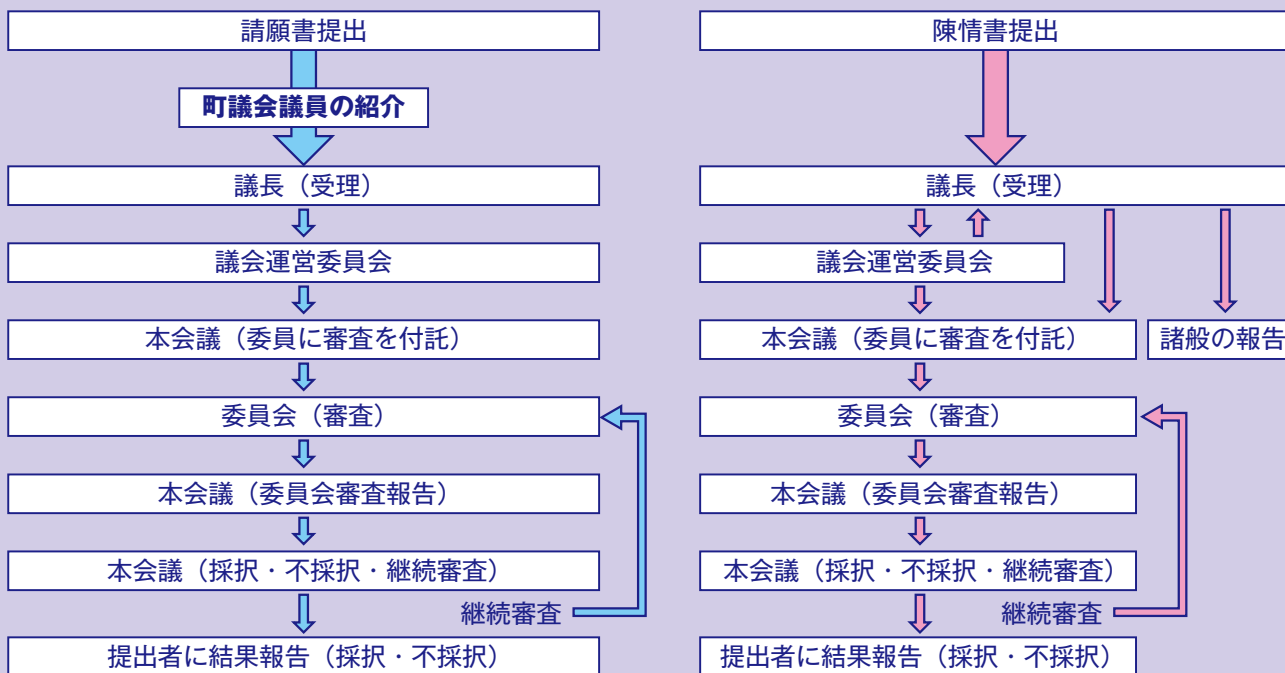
請願書提出

町議会議員の紹介

議長（受理）

議会運営委員会

本会議（委員に審査を付託）

委員会（審査）

本会議（委員会審査報告）

本会議（採択・不採択・継続審査）

継続審査

提出者に結果報告（採択・不採択）

陳情書提出

議長（受理）

議会運営委員会

本会議（委員に審査を付託）

諸般の報告

委員会（審査）

本会議（委員会審査報告）

本会議（採択・不採択・継続審査）

継続審査

提出者に結果報告（採択・不採択）